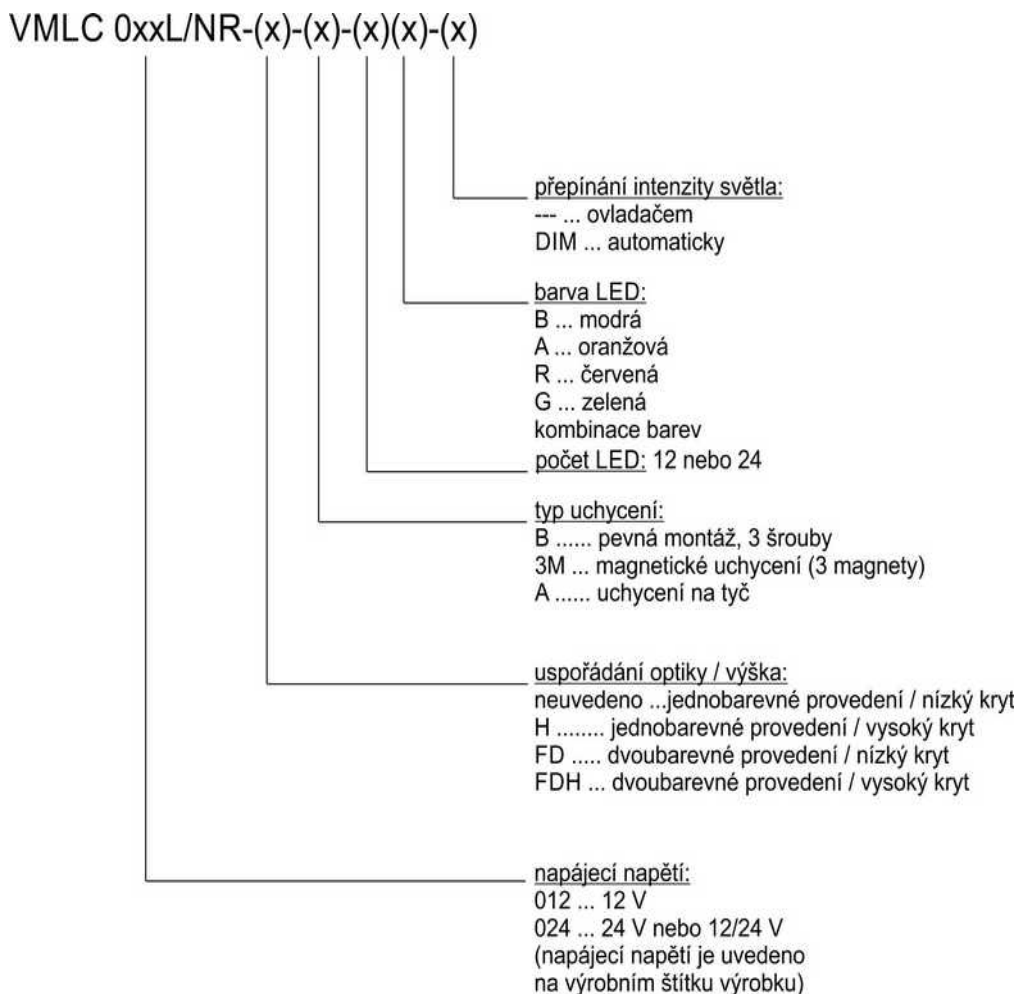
VMLC 0xxL/NR-(x)-(x)-(x)(x)-(x)

přepínání intenzity světla:
--- ... ovladačem
DIM ... automaticky

barva LED:
B ... modrá
A ... oranžová
R ... červená
G ... zelená
kombinace barev

počet LED: 12 nebo 24

typ uchycení:
B ...... pevná montáž, 3 šrouby
3M ... magnetické uchycení (3 magnety)
A ...... uchycení na tyč

uspořádání optiky / výška:
neuvedeno ...jednobarevné provedení / nízký kryt
H ........ jednobarevné provedení / vysoký kryt
FD ..... dvoubarevné provedení / nízký kryt
FDH ... dvoubarevné provedení / vysoký kryt

napájecí napětí:
012 ... 12 V
024 ... 24 V nebo 12/24 V
(napájecí napětí je uvedeno na výrobním štítku výrobku)